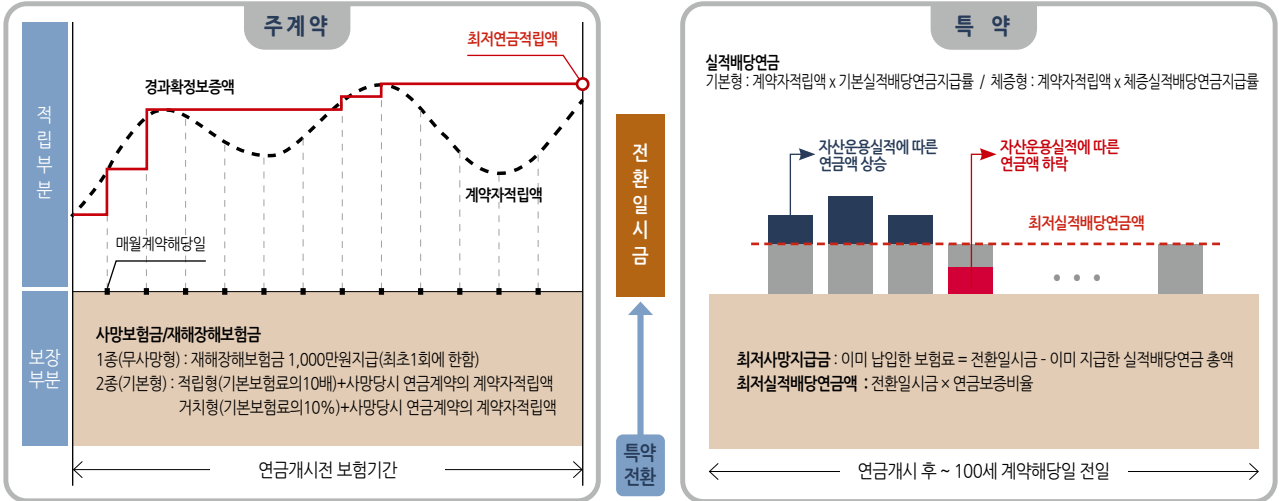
주계약

적립부분

최저연금적립액

경과확정보증액

계약자적립액

매월계약해당일

보장부분

사망보험금/재해장해보험금
1종(무사망형) : 재해장해보험금 1,000만원지급(최초1회에 한함)
2종(기본형) : 적립형(기본보험료의10배)+사망당시 연금계약의 계약자적립액
거치형(기본보험료의10%)+사망당시 연금계약의 계약자적립액

연금개시전 보험기간

전환일시금

특약전환

특 약

실적배당연금
기본형 : 계약자적립액 x 기본실적배당연금지급률 / 체증형 : 계약자적립액 x 체증실적배당연금지급률

자산운용실적에 따른 연금액 상승

자산운용실적에 따른 연금액 하락

최저실적배당연금액

• • •

최저사망지급금 : 이미 납입한 보험료 = 전환일시금 - 이미 지급한 실적배당연금 총액
최저실적배당연금액 : 전환일시금 × 연금보증비율

연금개시 후 ~ 100세 계약해당일 전일